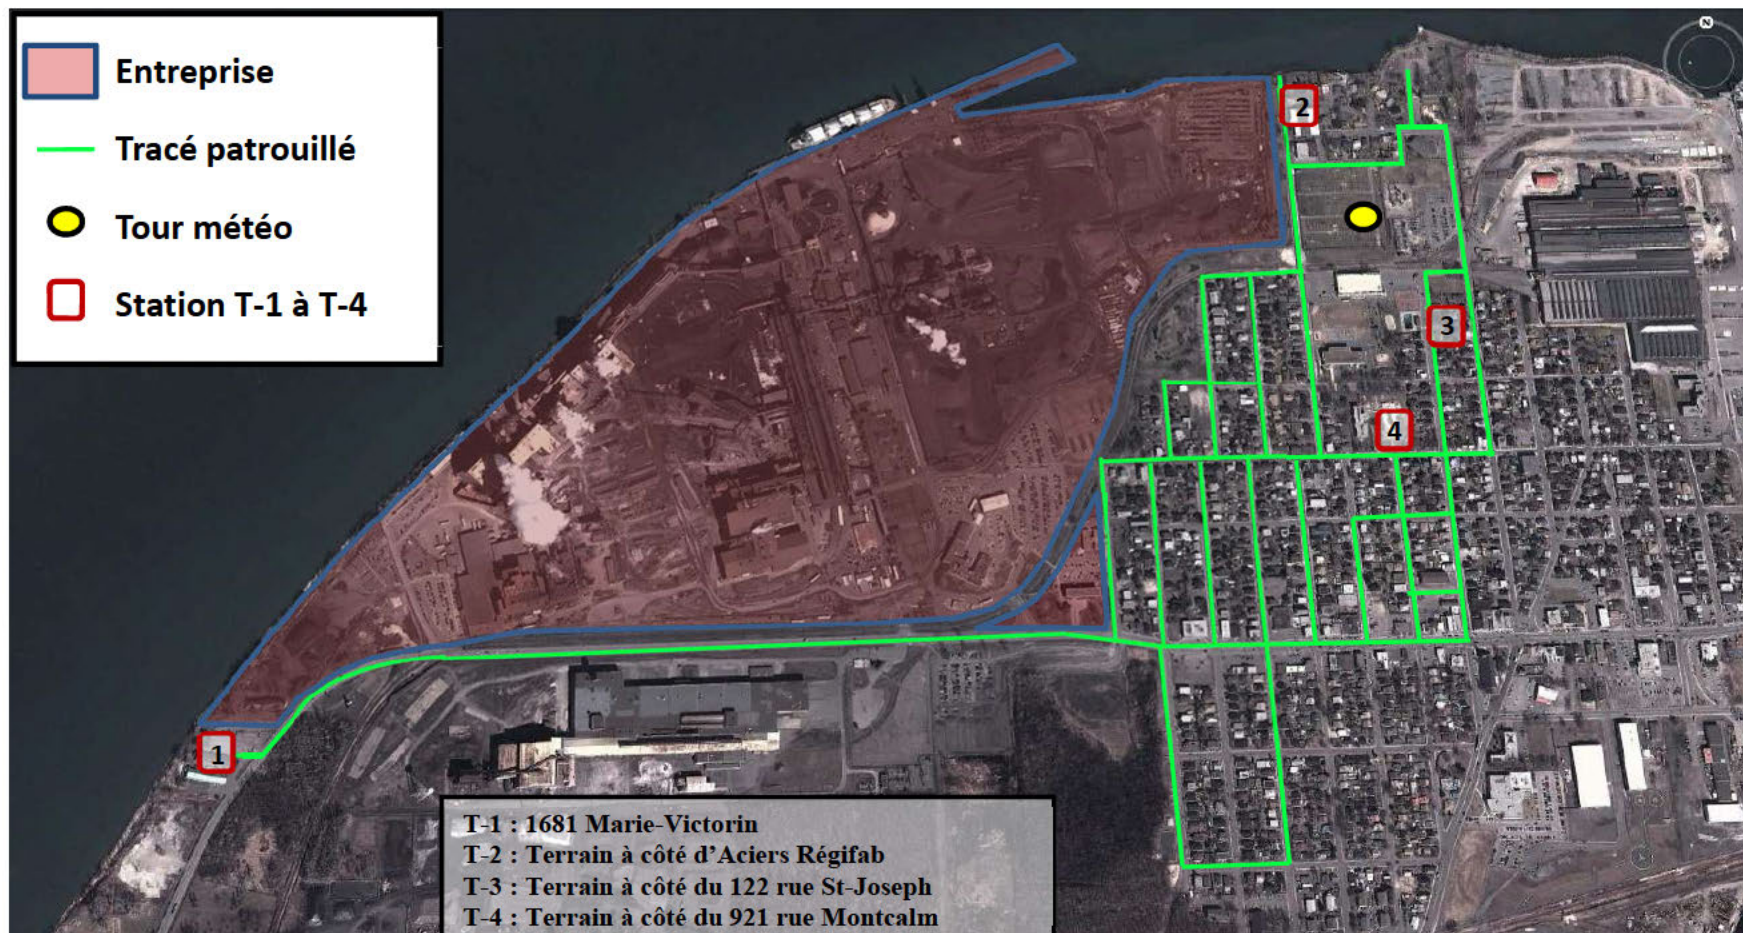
Entreprise

Tracé patrouillé

Tour météo

Station T-1 à T-4

2

3

4

1

N

T-1 : 1681 Marie-Victorin
T-2 : Terrain à côté d'Aciers Régifab
T-3 : Terrain à côté du 122 rue St-Joseph
T-4 : Terrain à côté du 921 rue Montcalm